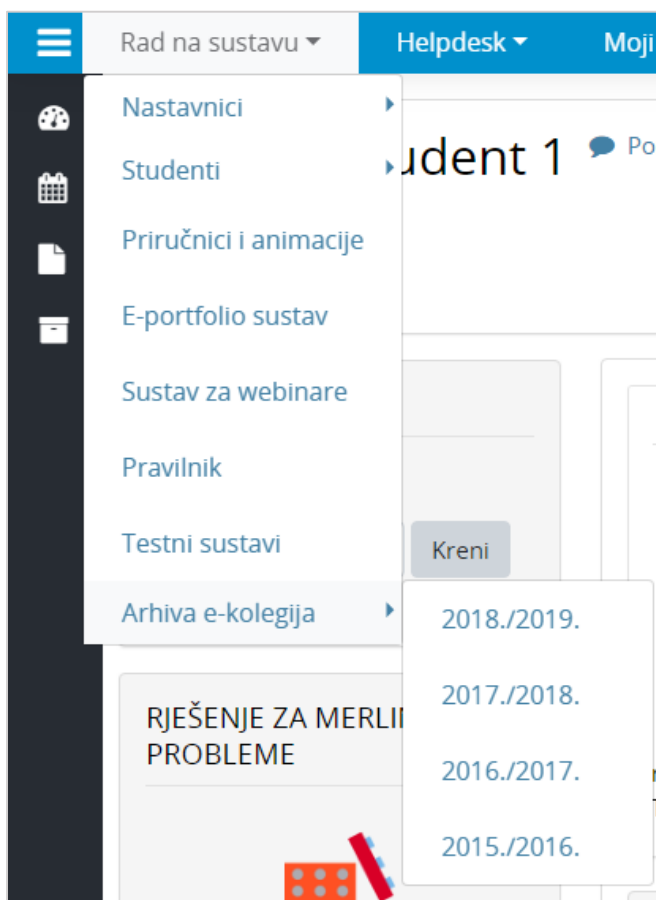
Rad na sustavu
Helpdesk
Moji

Nastavnici
Studenti
Priručnici i animacije
E-portfolio sustav
Sustav za webinare
Pravilnik
Testni sustavi
Arhiva e-kolegija

udent 1
Po

Kreni

2018./2019.
2017./2018.
2016./2017.
2015./2016.

RJEŠENJE ZA MERLI
PROBLEME